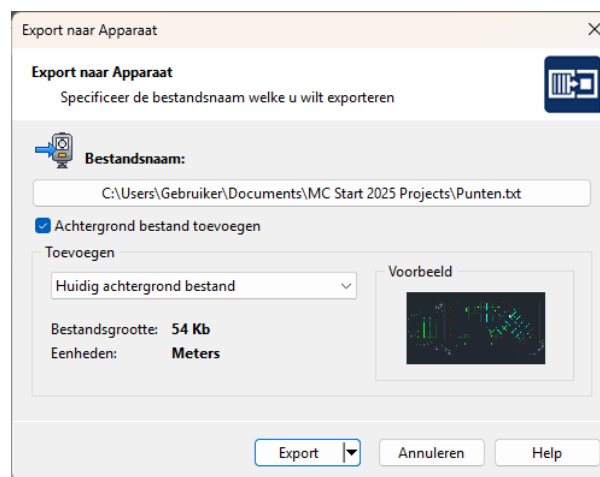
Export naar Apparaat

Export naar Apparaat

Specificeer de bestandsnaam welke u wilt exporteren

Bestandsnaam:

C:\Users\Gebruiker\Documents\MC Start 2025 Projects\Punten.txt

Achtergrond bestand toevoegen

Toevoegen

Huidig achtergrond bestand

Voorbeeld

Bestandsgrootte: 54 Kb

Eenheden: Meters

Export

Annuleren

Help